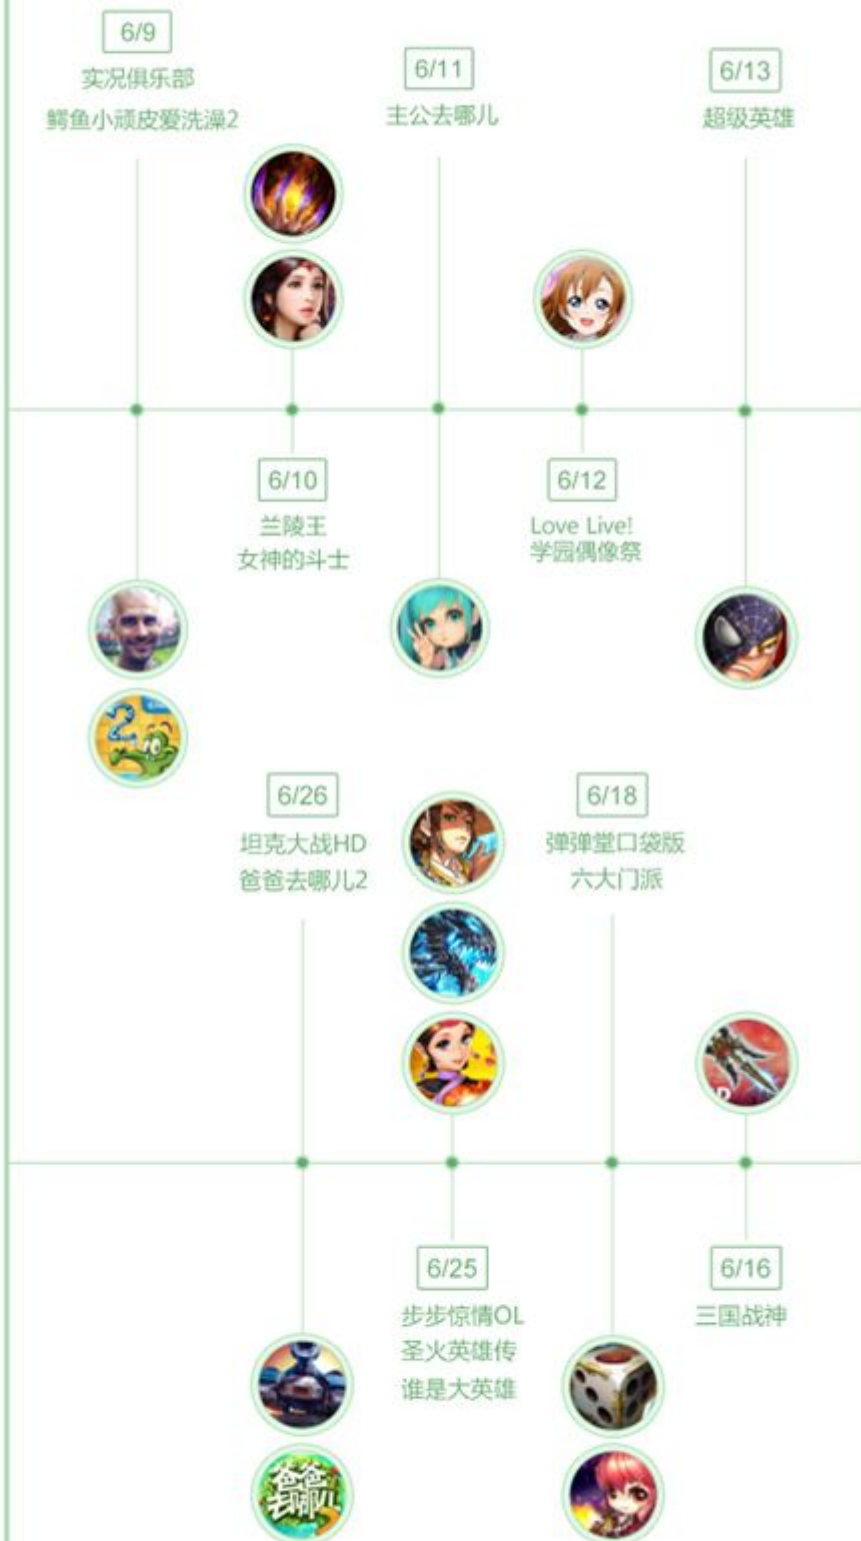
6/9
实况俱乐部
鳄鱼小顽皮爱洗澡2

6/11
主公去哪儿

6/13
超级英雄

6/10
兰陵王
女神的斗士

6/12
Love Live!
学园偶像祭

2

6/26
坦克大战HD
爸爸去哪儿2

6/18
弹弹堂口袋版
六大门派

6/25
步步惊情OL
圣火英雄传
谁是大英雄

6/16
三国战神

爸爸去哪儿